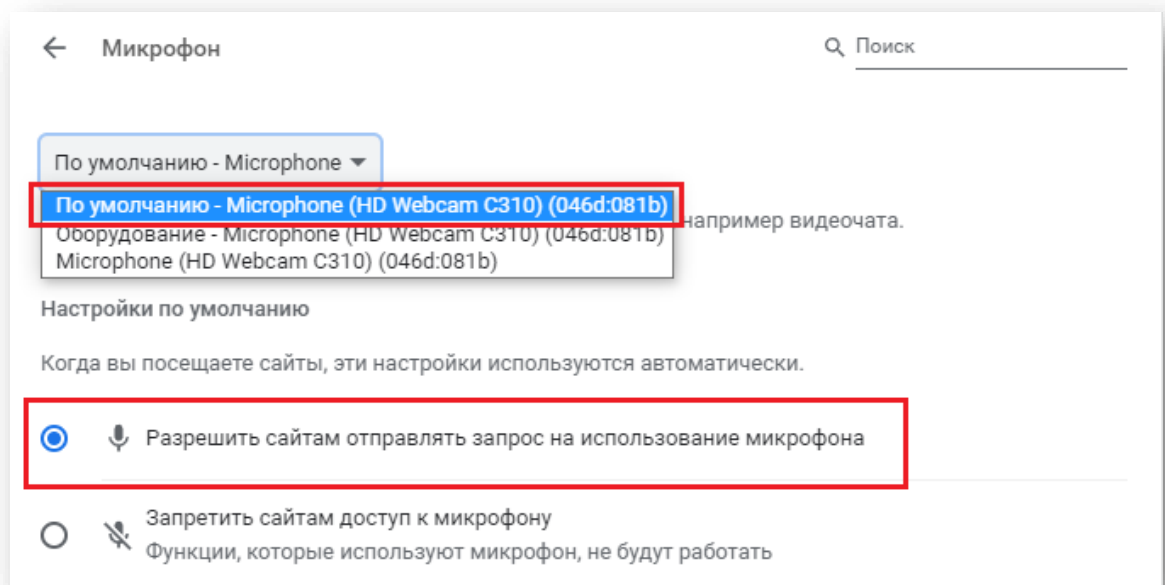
Микрофон

Поиск

По умолчанию - Microphone

По умолчанию - Microphone (HD Webcam C310) (046d:081b)
Оборудование - Microphone (HD Webcam C310) (046d:081b)
Microphone (HD Webcam C310) (046d:081b)

например видеочата.

Настройки по умолчанию

Когда вы посещаете сайты, эти настройки используются автоматически.

Разрешить сайтам отправлять запрос на использование микрофона

Запретить сайтам доступ к микрофону
Функции, которые используют микрофон, не будут работать